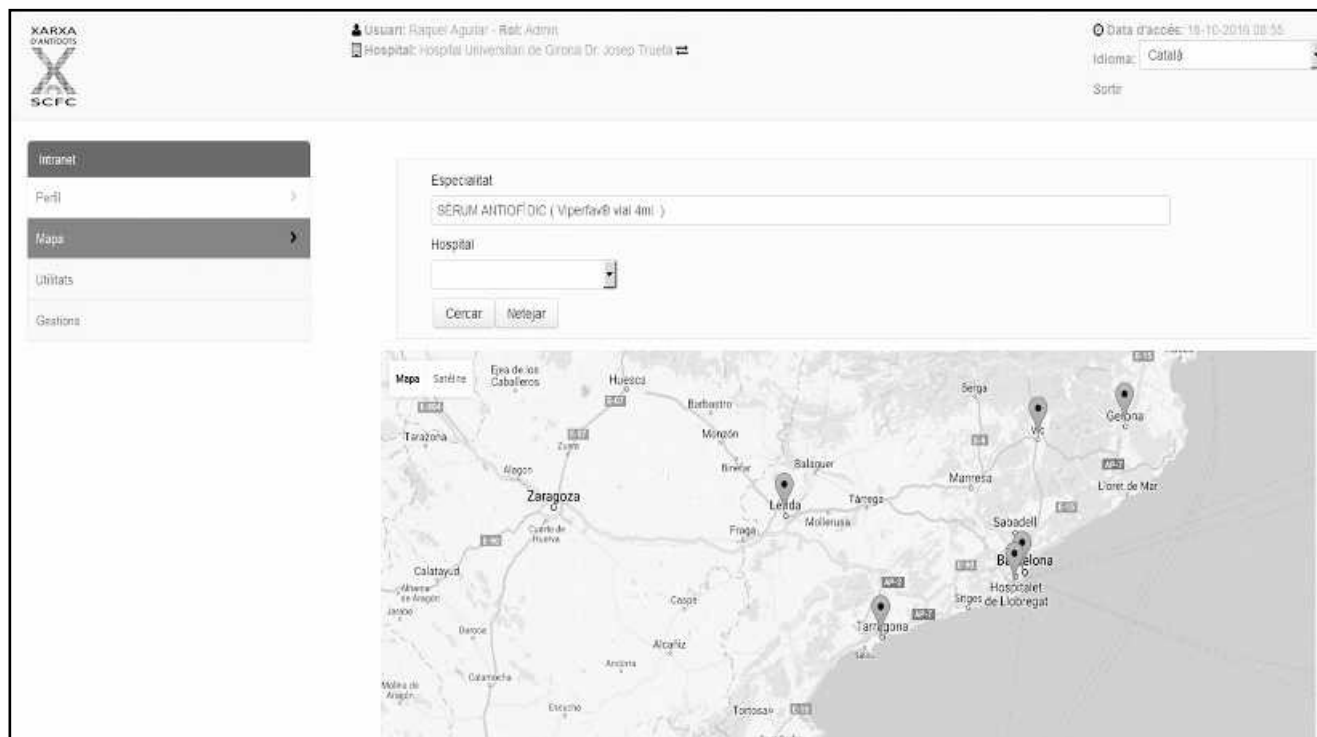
XARXA D'ANTIDOTS
X
SCFC

Usuari: Raquel Aguilar - Rol: Admin
Hospital: Hospital Universitari de Girona Dr. Josep Trueta

Data d'accés: 18-10-2016 08:55
Idioma: Català
Sortir

Intranet
Perfil
Mapa
Utilitats
Gestions

Especialitat
SÈRUM ANTIOFÍDIC ( Viperfav® vial 4ml )
Hospital

Cercar
Netejar

Mapa
Satèl·lit
Ejea de los Caballeros
Huesca
Barbastro
Tarazona
Monzón
Zuera
Alagón
Binéfar
Balaguer
Berga
Vic
Gerona
Manresa
Zaragoza
Lleida
Tàrrega
Lloret de Mar
Mollerusa
Fraga
Cuarte de Huerva
Sabadell
Barcelona
Hospitalet de Llobregat
Sitges
Calatayud
Caspe
Tarragona
Daroca
Alcañiz
Andorra
Calamocha
Molina de Aragón
Tortosa